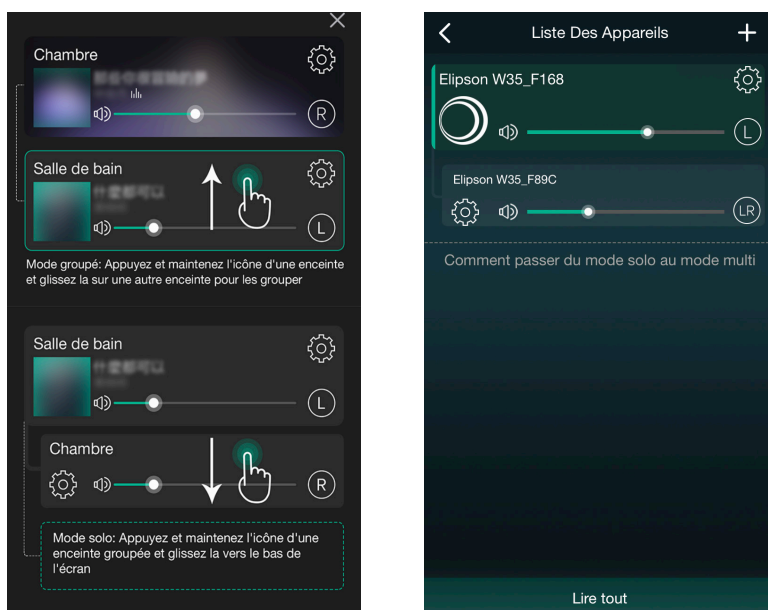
Chambre

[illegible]

R

Salle de bain

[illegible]

L

Mode groupé: Appuyez et maintenez l'icône d'une enceinte et glissez la sur une autre enceinte pour les grouper

Salle de bain

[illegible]

L

Chambre

R

Mode solo: Appuyez et maintenez l'icône d'une enceinte groupée et glissez la vers le bas de l'écran

Liste Des Appareils

Elipson W35_F168

L

Elipson W35_F89C

LR

Comment passer du mode solo au mode multi

Lire tout